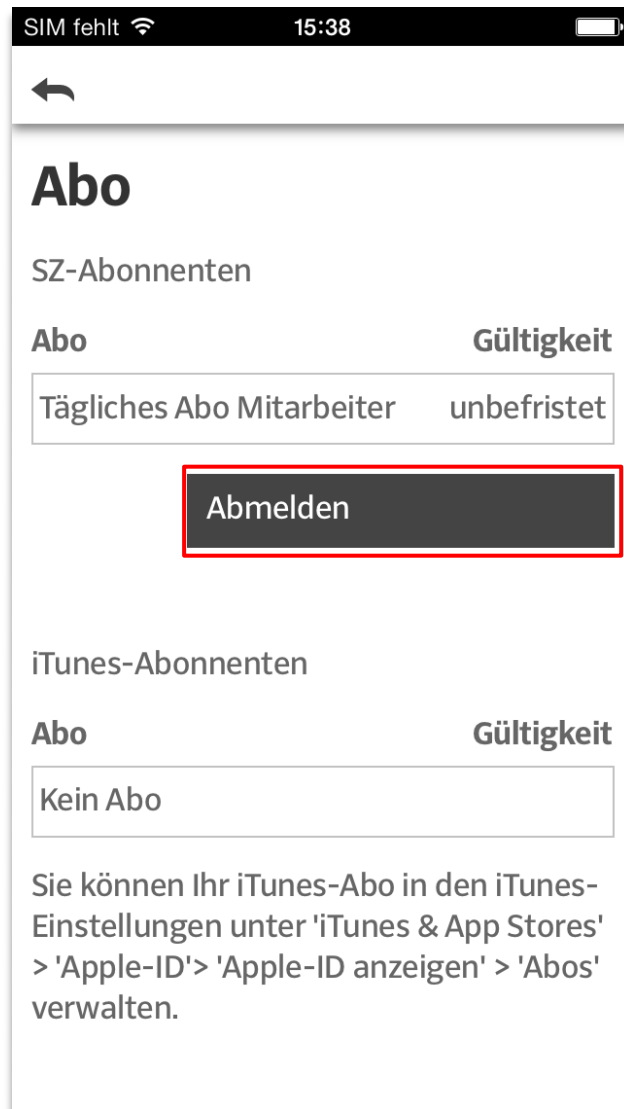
SIM fehlt 15:38

Abo

SZ-Abonnenten

| Abo | Gültigkeit |
|---|---|
| Tägliches Abo Mitarbeiter | unbefristet |

Abmelden

iTunes-Abonnenten

| Abo | Gültigkeit |
|---|---|
| Kein Abo | |

Sie können Ihr iTunes-Abo in den iTunes-Einstellungen unter 'iTunes & App Stores' > 'Apple-ID'> 'Apple-ID anzeigen' > 'Abos' verwalten.